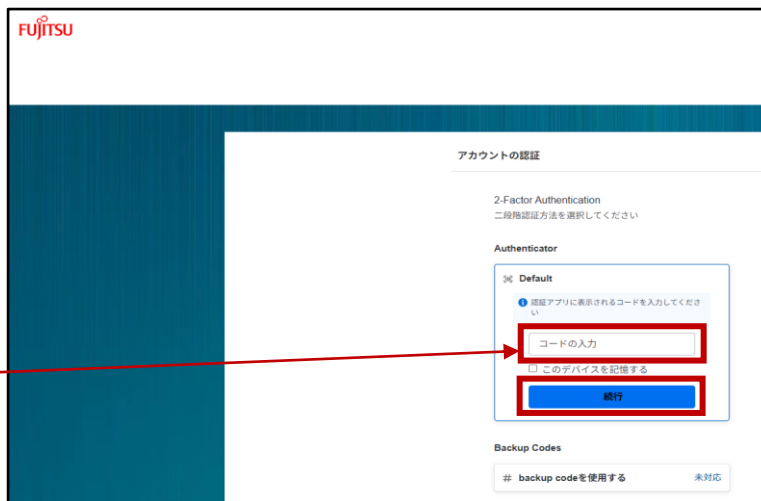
FUJITSU

アカウントの認証

2-Factor Authentication
二段階認証方法を選択してください

Authenticator

Default

認証アプリに表示されるコードを入力してください

コードの入力

このデバイスを記憶する

続行

Backup Codes

# backup codeを使用する 未対応